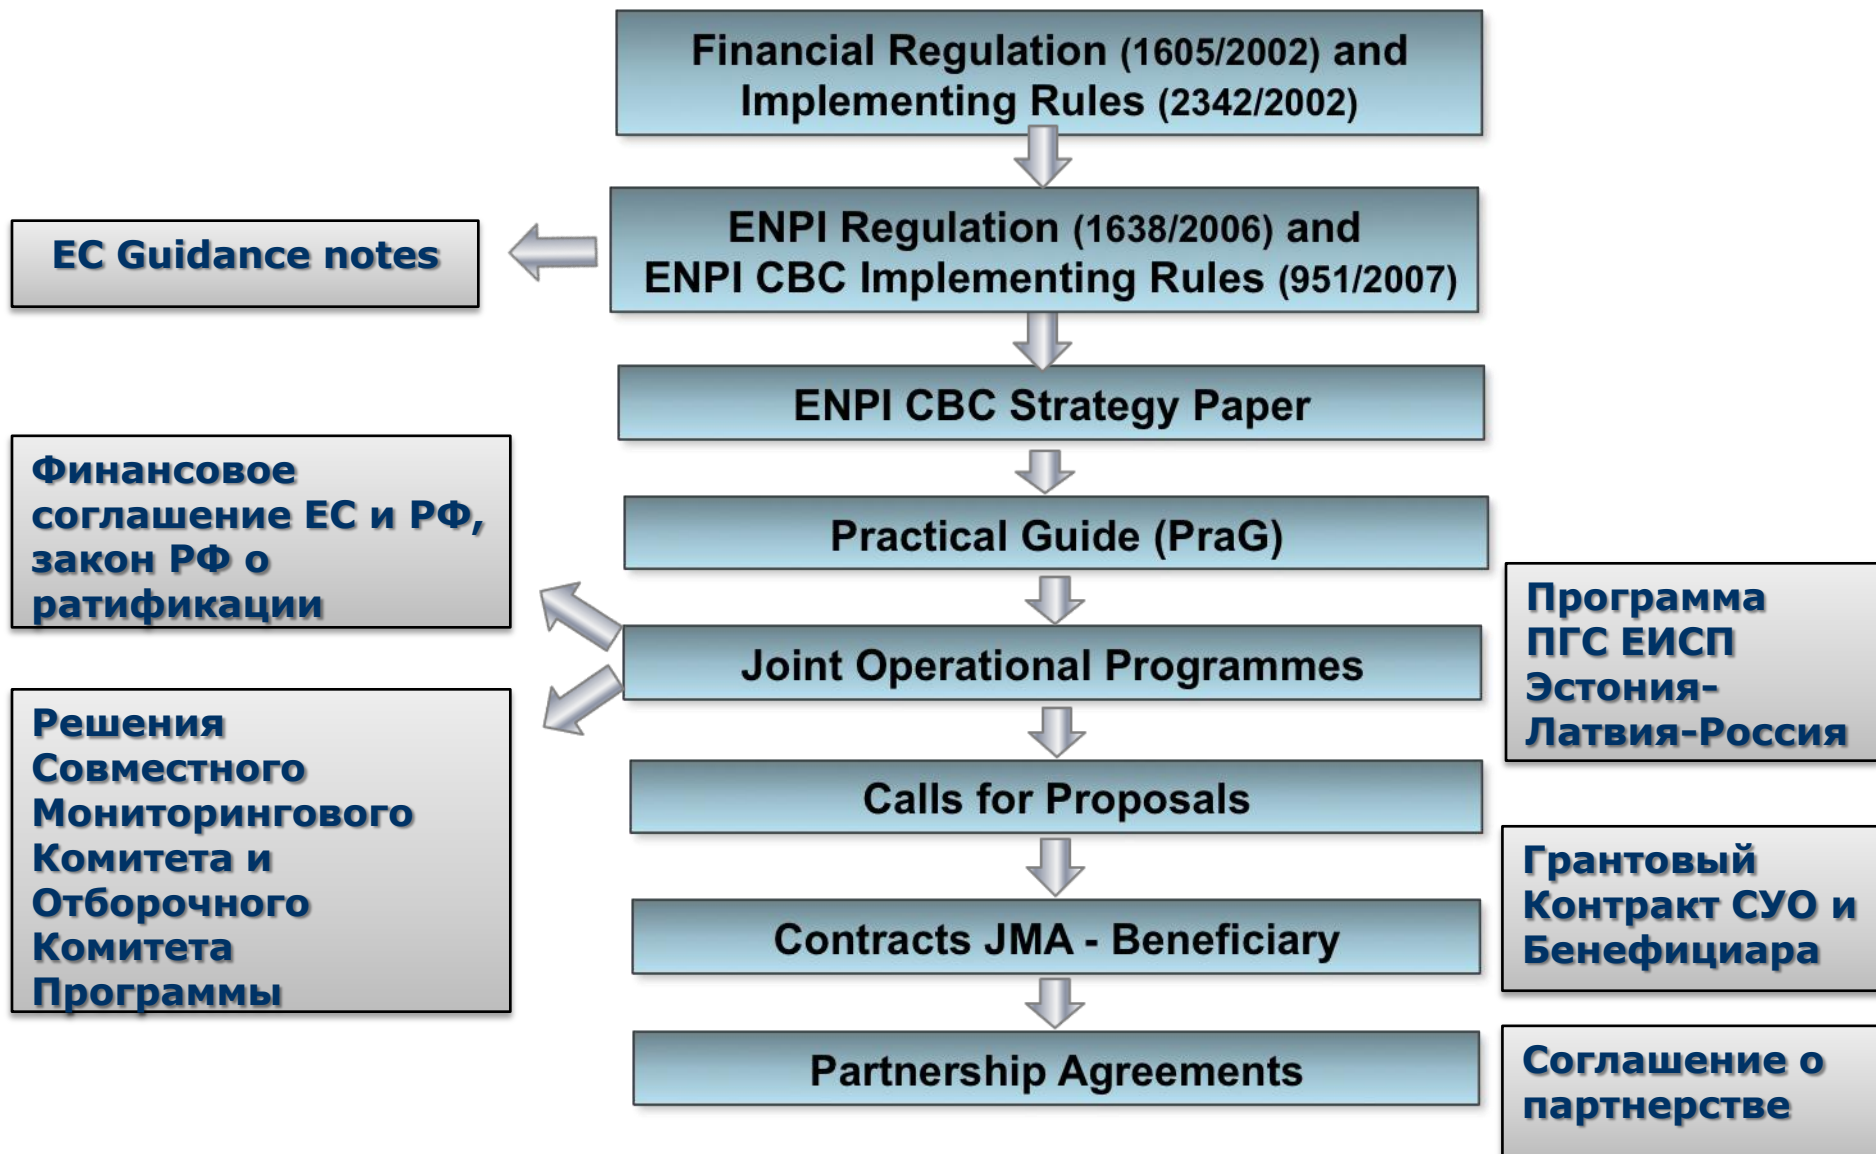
Financial Regulation (1605/2002) and Implementing Rules (2342/2002)

EC Guidance notes

ENPI Regulation (1638/2006) and ENPI CBC Implementing Rules (951/2007)

ENPI CBC Strategy Paper

Финансовое соглашение ЕС и РФ, закон РФ о ратификации

Practical Guide (PraG)

Программа ПГС ЕИСП Эстония-Латвия-Россия

Joint Operational Programmes

Решения Совместного Мониторингового Комитета и Отборочного Комитета Программы

Calls for Proposals

Грантовый Контракт СУО и Бенефициара

Contracts JMA - Beneficiary

Partnership Agreements

Соглашение о партнерстве